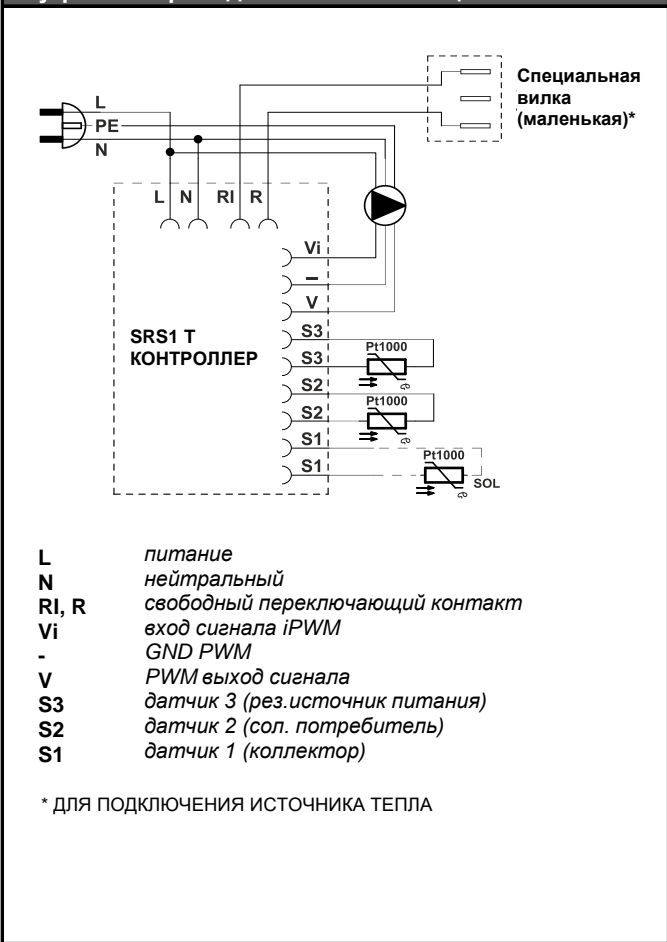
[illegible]

L
PE
N

Специальная вилка (маленькая)*

L N RI R

Vi
–
V
S3
S3
S2
S2
S1
S1

SRS1 T
КОНТРОЛЛЕР

Pt1000
Pt1000
Pt1000
SOL

L питание
N нейтральный
RI, R свободный переключающий контакт
Vi вход сигнала iPWM
- GND PWM
V PWM выход сигнала
S3 датчик 3 (рез.источник питания)
S2 датчик 2 (сол. потребитель)
S1 датчик 1 (коллектор)

* ДЛЯ ПОДКЛЮЧЕНИЯ ИСТОЧНИКА ТЕПЛА